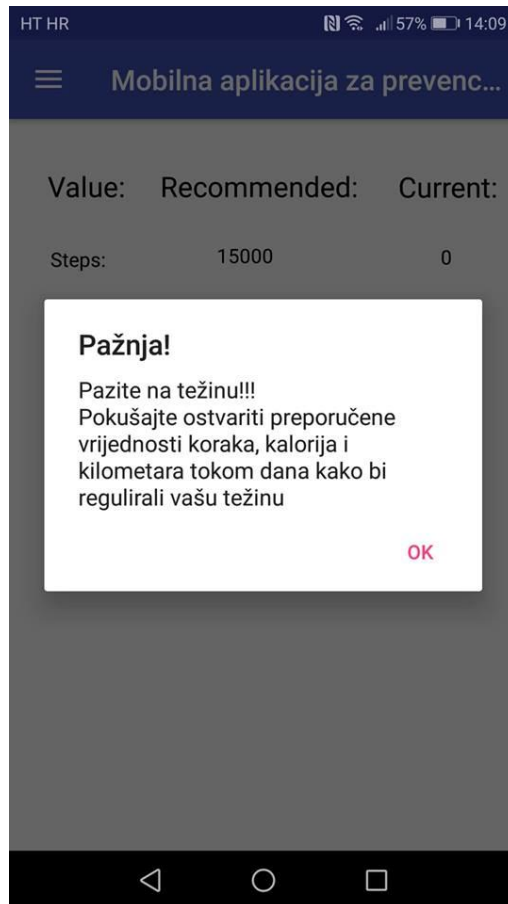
HT HR 57% 14:09

Mobilna aplikacija za prevenc...

| Value: | Recommended: | Current: |
|---|---|---|
| Steps: | 15000 | 0 |

Pažnja!

Pazite na težinu!!!
Pokušajte ostvariti preporučene vrijednosti koraka, kalorija i kilometara tokom dana kako bi regulirali vašu težinu

OK